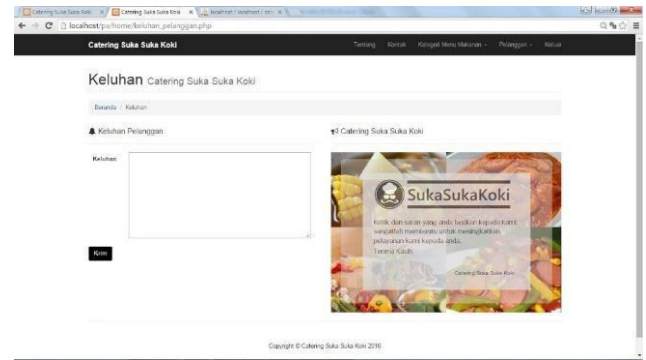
Catering Suka Suka Koki | Catering Suka Suka Koki | localhost / localhost / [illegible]

localhost/pa/home/keluhan_pelanggan.php

Catering Suka Suka Koki

Tentang Kontak Kategori Menu Makanan Pelanggan Keluar

Keluhan Catering Suka Suka Koki

Beranda / Keluhan

Keluhan Pelanggan

Keluhan

Kirim

Catering Suka Suka Koki

SukaSukaKoki

Kritik dan saran yang anda berikan kepada kami sangatlah membantu untuk meningkatkan pelayanan kami kepada anda. Terima Kasih

Catering Suka Suka Koki

Copyright © Catering Suka Suka Koki 2016